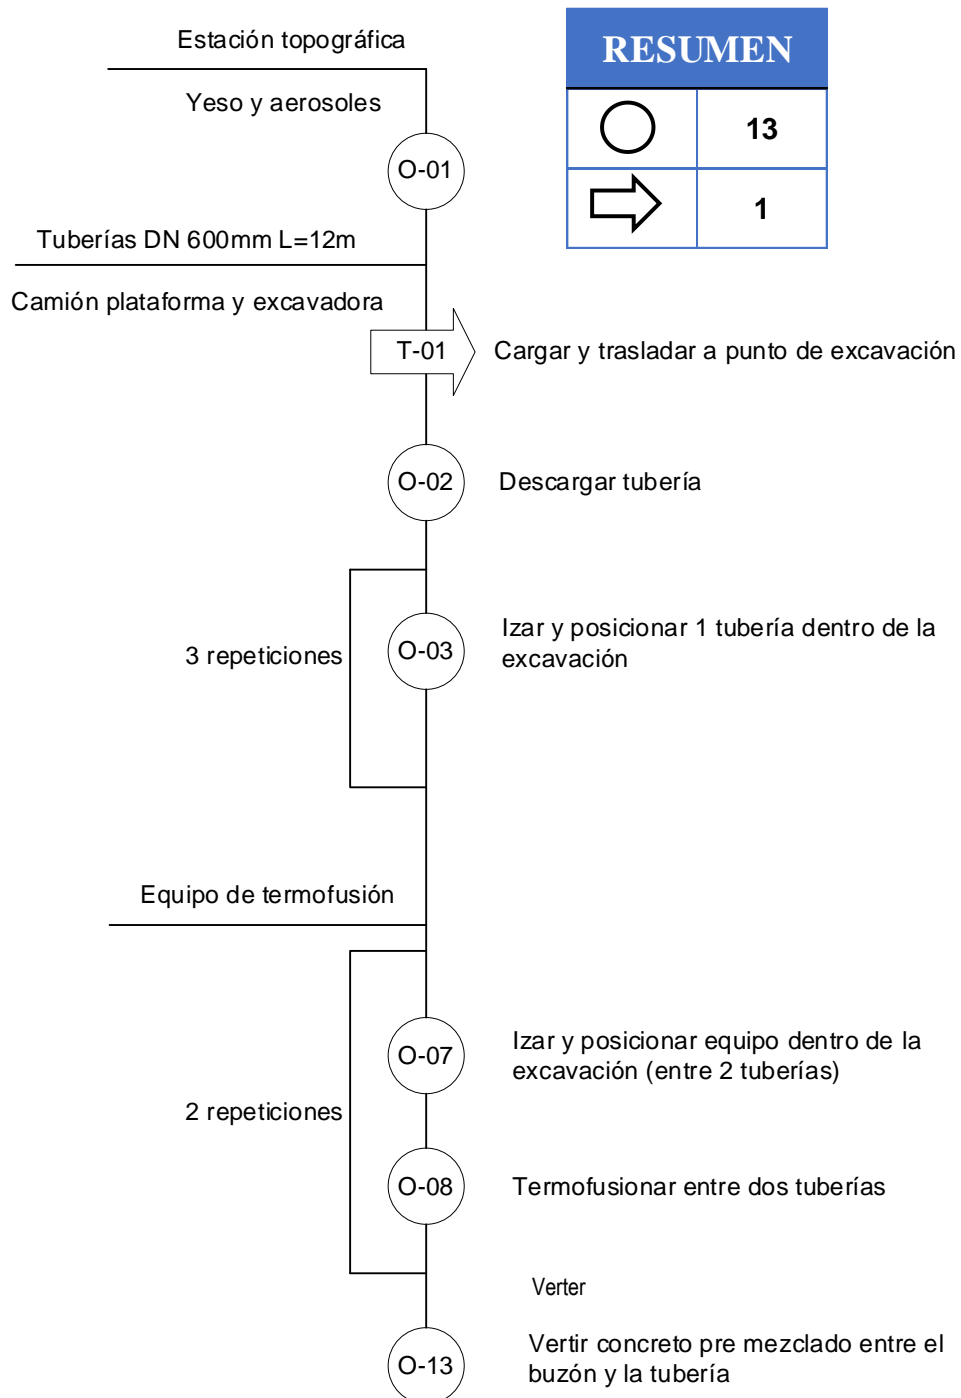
Estación topográfica

Yeso y aerosoles

O-01

Tuberías DN 600mm L=12m

Camión plataforma y excavadora

T-01

Cargar y trasladar a punto de excavación

O-02

Descargar tubería

3 repeticiones

O-03

Izar y posicionar 1 tubería dentro de la excavación

Equipo de termofusión

2 repeticiones

O-07

Izar y posicionar equipo dentro de la excavación (entre 2 tuberías)

O-08

Termofusionar entre dos tuberías

Verter

O-13

Vertir concreto pre mezclado entre el buzón y la tubería

RESUMEN

| | |
|---|---|
| ○ | 13 |
| ⇨ | 1 |